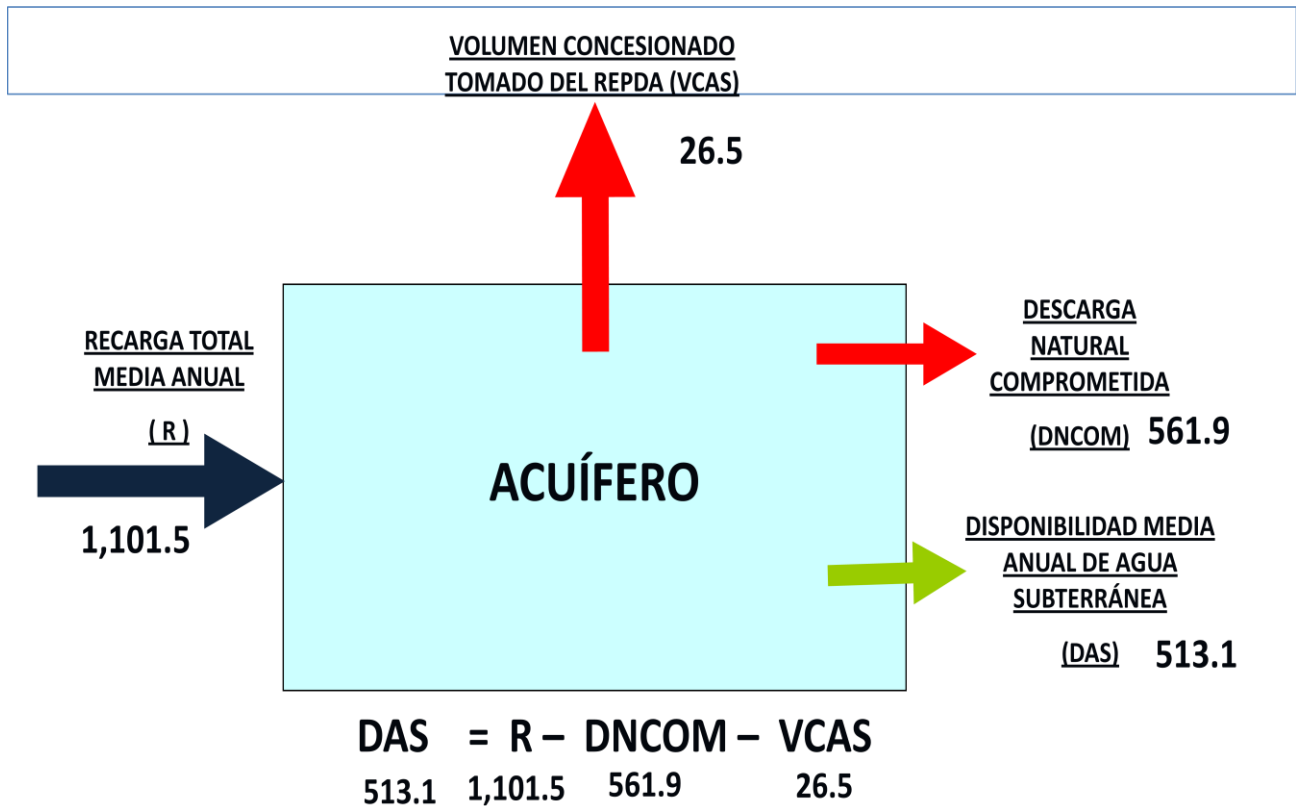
VOLUMEN CONCESIONADO
TOMADO DEL REPDA (VCAS)

26.5

RECARGA TOTAL
MEDIA ANUAL

( R )

1,101.5

ACUÍFERO

DESCARGA
NATURAL
COMPROMETIDA

(DNCOM) 561.9

DISPONIBILIDAD MEDIA
ANUAL DE AGUA
SUBTERRÁNEA

(DAS) 513.1

DAS = R – DNCOM – VCAS

513.1 1,101.5 561.9 26.5